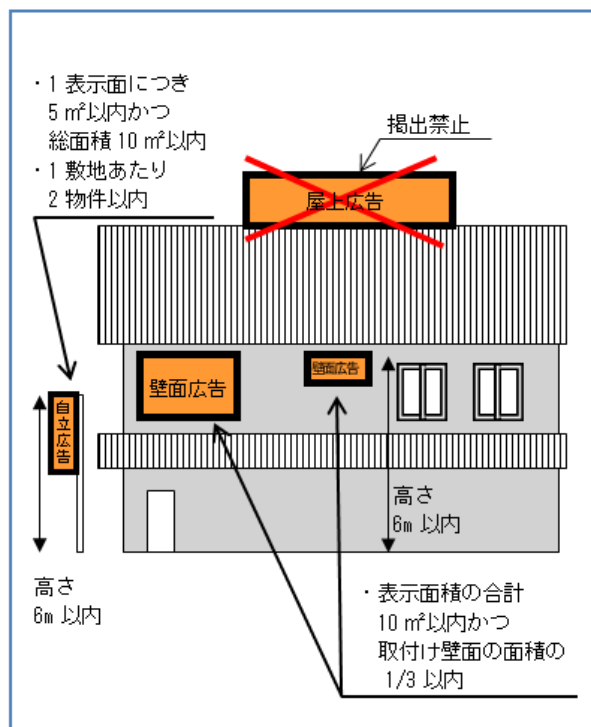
・1 表示面につき
5 ㎡以内かつ
総面積 10 ㎡以内
・1 敷地あたり
2 物件以内

掲出禁止

屋上広告

壁面広告

壁面広告

自立広告

高さ
6m 以内

高さ
6m 以内

・表示面積の合計
10 ㎡以内かつ
取付け壁面の面積の
1/3 以内